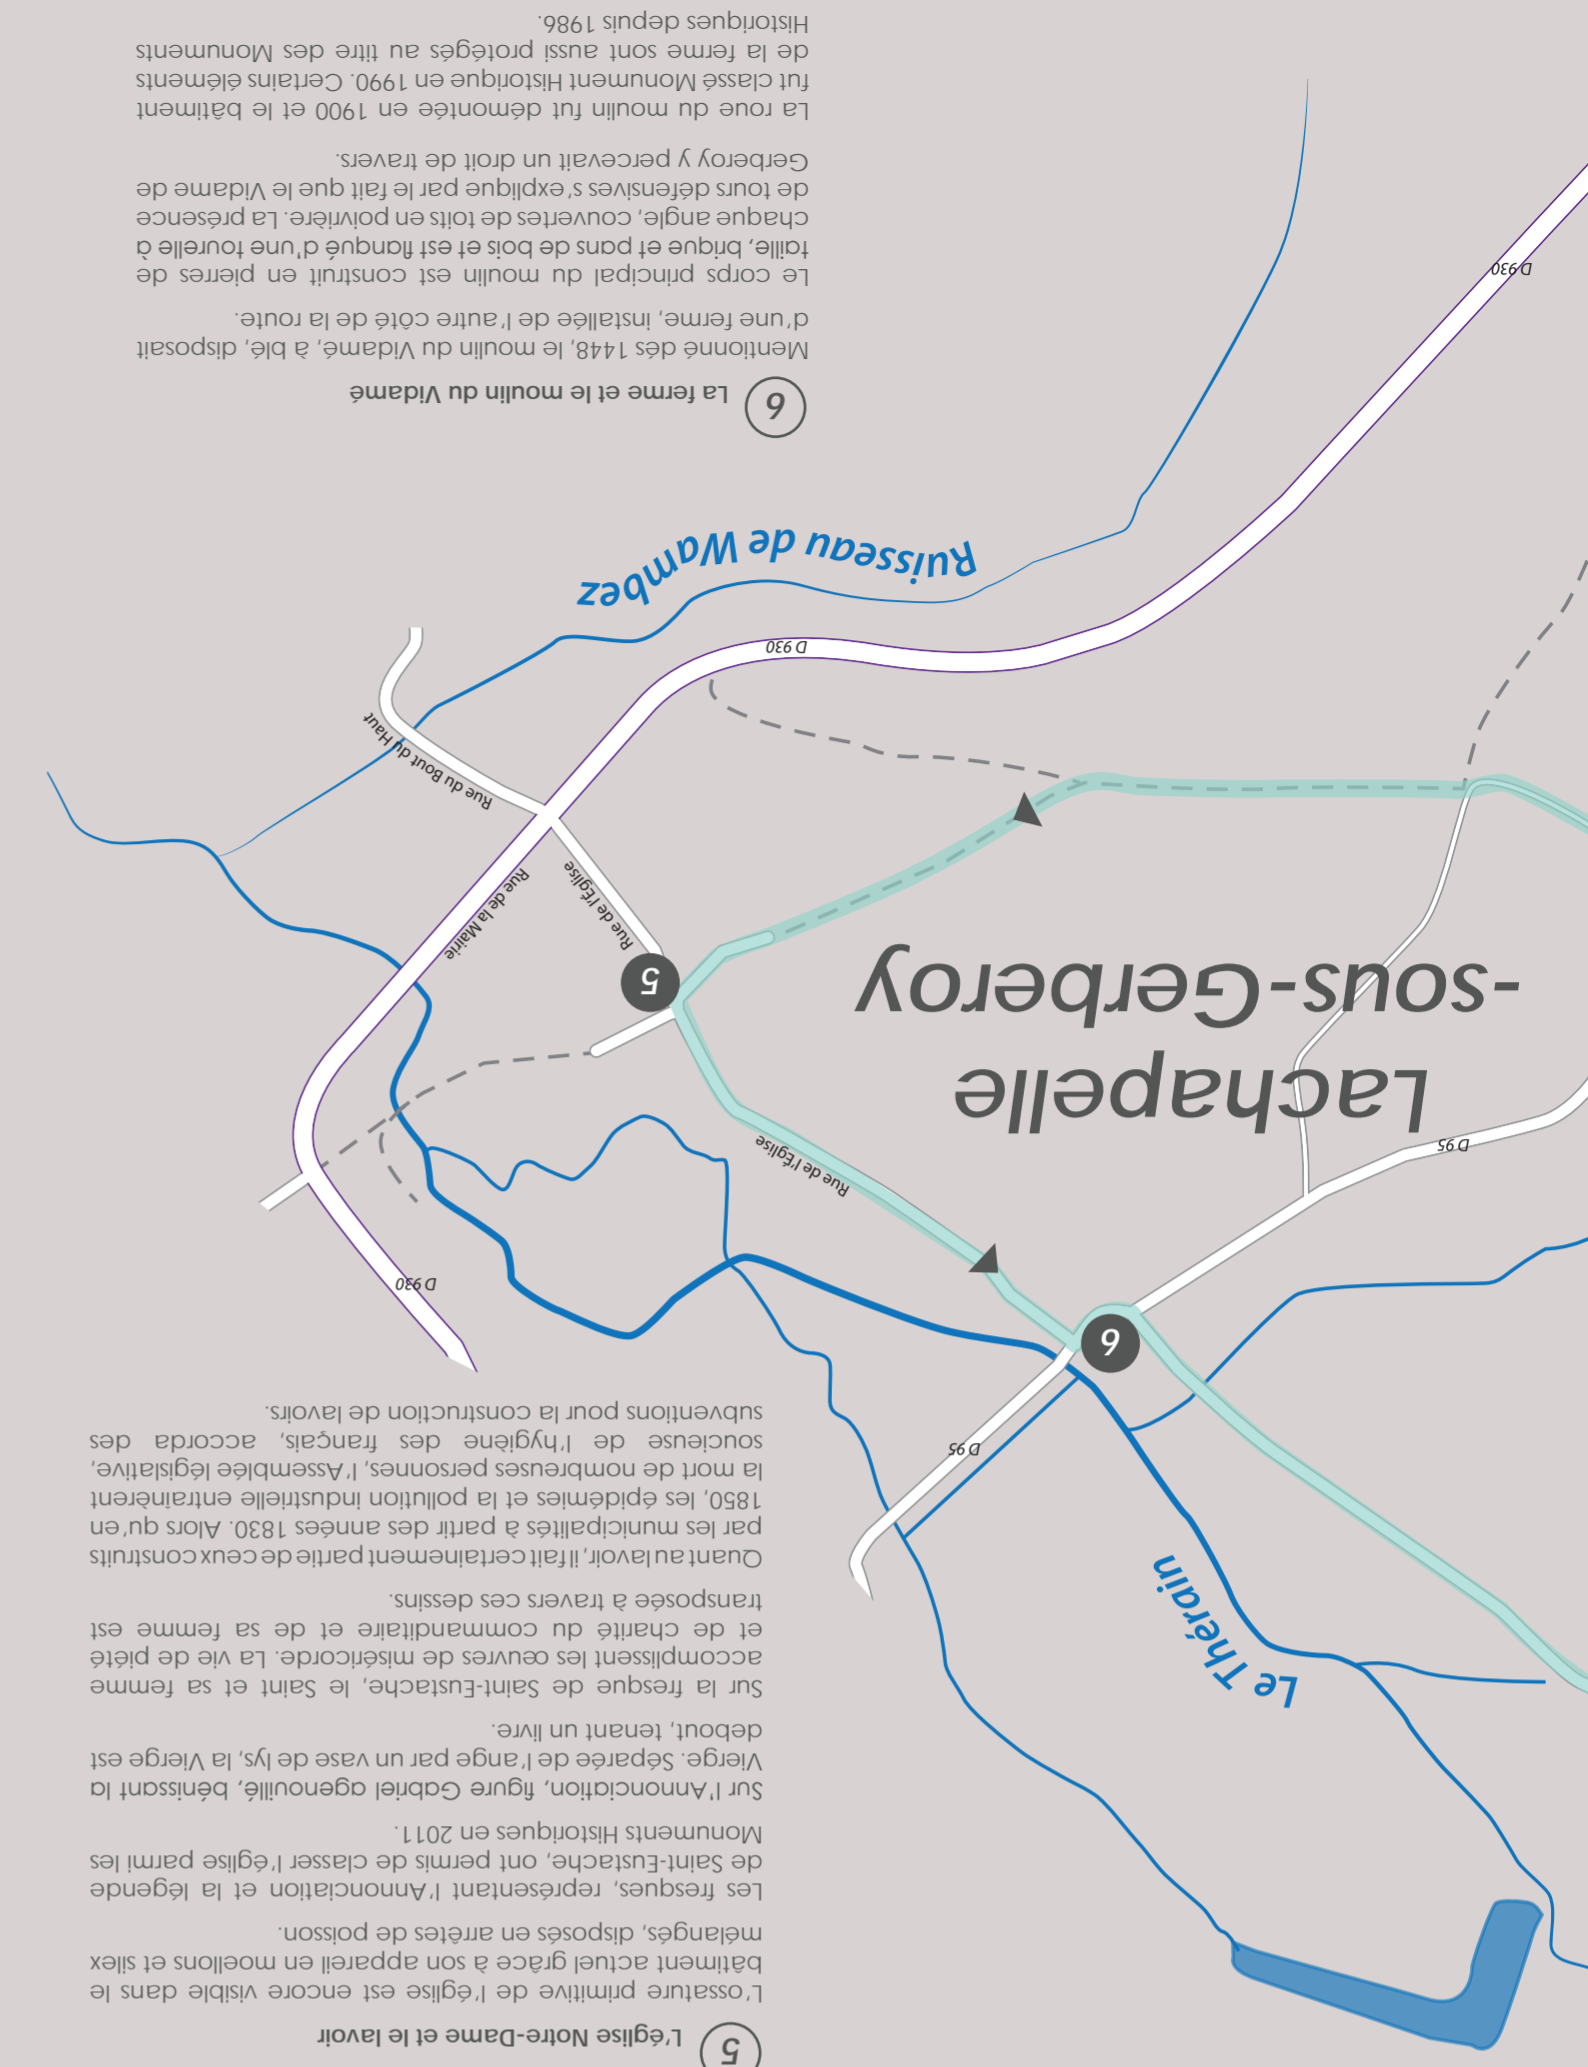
5 L'église Notre-Dame et le lavoir

L'ossature primitive de l'église est encore visible dans le bâtiment actuel grâce à son appareil en moellons et silex mélangés, disposés en arêtes de poisson.

Les fresques, représentant l'Annonciation et la légende de Saint-Eustache, ont permis de classer l'église parmi les Monuments Historiques en 2011.

Sur l'Annonciation, figure Gabriel agenouillé, bénissant la Vierge. Séparée de l'ange par un vase de lys, la Vierge est debout, tenant un livre.

Sur la fresque de Saint-Eustache, le Saint et sa femme accomplissent les oeuvres de miséricorde. La vie de piété et de charité du commanditaire et de sa femme est transposée à travers ces dessins.

Quant au lavoir, il fait certainement partie de ceux construits par les municipalités à partir des années 1830. Alors qu'en 1850, les épidémies et la pollution industrielle entraînèrent la mort de nombreuses personnes, l'Assemblée législative, soucieuse de l'hygiène des français, accorda des subventions pour la construction de lavoirs.

6 La ferme et le moulin du Vidamé

Mentionné dès 1448, le moulin du Vidamé, à blé, disposait d'une ferme, installée de l'autre côté de la route.

Le corps principal du moulin est construit en pierres de taille, brique et pans de bois et est flanqué d'une tourelle à chaque angle, couvertes de toits en poivrière. La présence de tours défensives s'explique par le fait que le Vidame de Gerberoy y percevait un droit de travers.

La roue du moulin fut démontée en 1900 et le bâtiment fut classé Monument Historique en 1990. Certains éléments de la ferme sont aussi protégés au titre des Monuments Historiques depuis 1986.

Lachapelle-sous-Gerberoy

Ruisseau de Wambez

Le Thérain

D 930

D 930

D 930

D 95

D 95

Rue du Bout du Haut

Rue de la Mairie

Rue de l'Eglise

Rue de l'Eglise

5

6